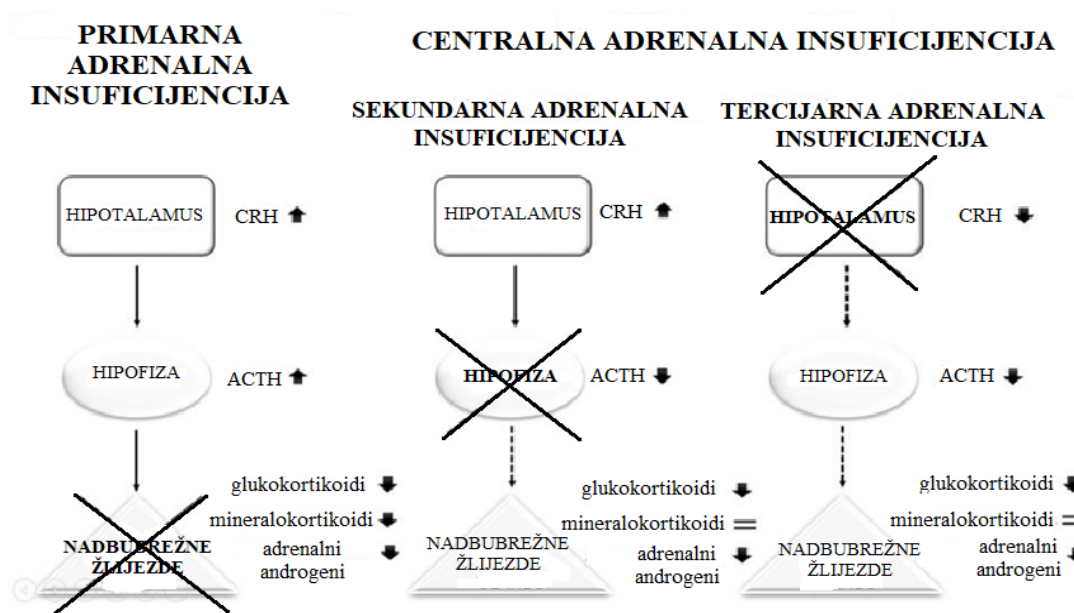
PRIMARNA ADRENALNA INSUFICIJENCIJA

CENTRALNA ADRENALNA INSUFICIJENCIJA

SEKUNDARNA ADRENALNA INSUFICIJENCIJA

TERCIJARNA ADRENALNA INSUFICIJENCIJA

HIPOTALAMUS
CRH ↑

HIPOFIZA
ACTH ↑

NADBUBREŽNE ŽLIJEZDE
glukokortikoidi ↓
mineralokortikoidi ↓
adrenalni androgeni ↓

HIPOTALAMUS
CRH ↑

HIPOFIZA
ACTH ↓

NADBUBREŽNE ŽLIJEZDE
glukokortikoidi ↓
mineralokortikoidi =
adrenalni androgeni ↓

HIPOTALAMUS
CRH ↓

HIPOFIZA
ACTH ↓

NADBUBREŽNE ŽLIJEZDE
glukokortikoidi ↓
mineralokortikoidi =
adrenalni androgeni ↓